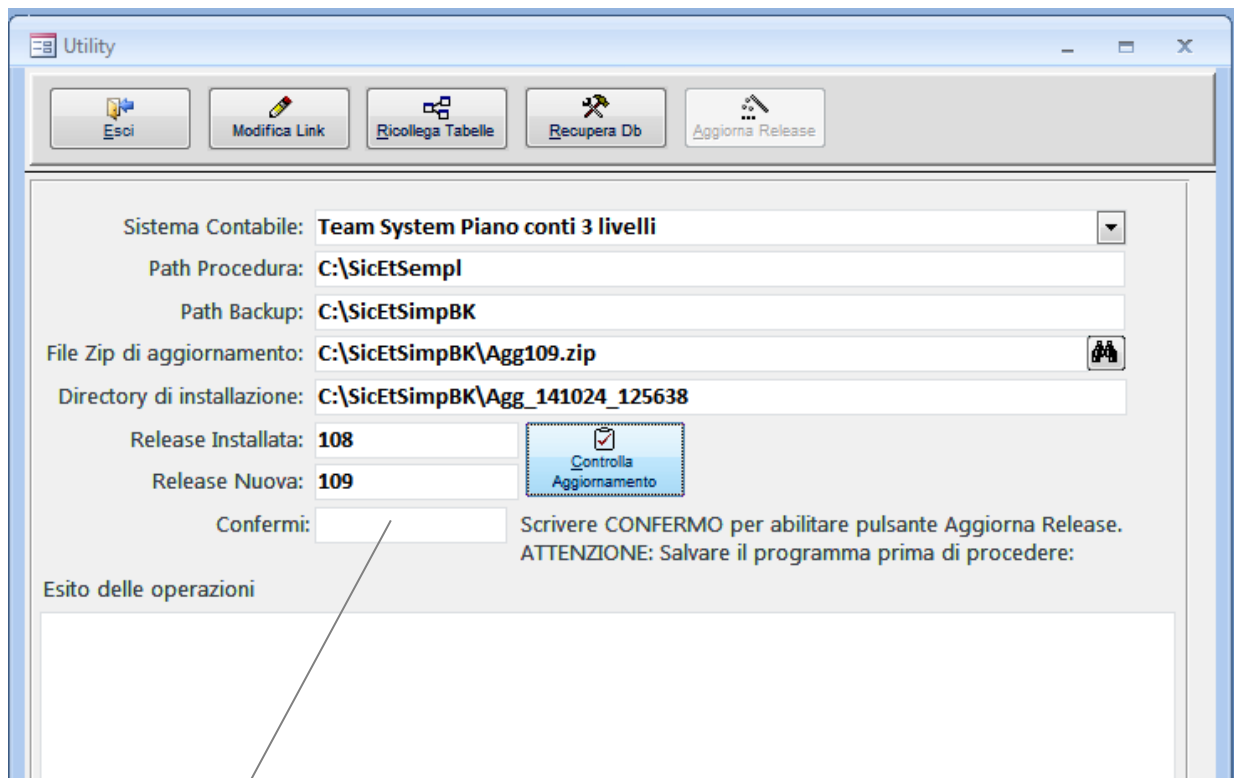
Utility

Esci
Modifica Link
Ricollega Tabelle
Recupera Db
Aggiorna Release

Sistema Contabile: Team System Piano conti 3 livelli
Path Procedura: C:\SicEtSempl
Path Backup: C:\SicEtSimpBK
File Zip di aggiornamento: C:\SicEtSimpBK\Agg109.zip
Directory di installazione: C:\SicEtSimpBK\Agg_141024_125638
Release Installata: 108
Release Nuova: 109
Controlla Aggiornamento
Confermi:
Scrivere CONFERMO per abilitare pulsante Aggiorna Release.
ATTENZIONE: Salvare il programma prima di procedere:

Esito delle operazioni